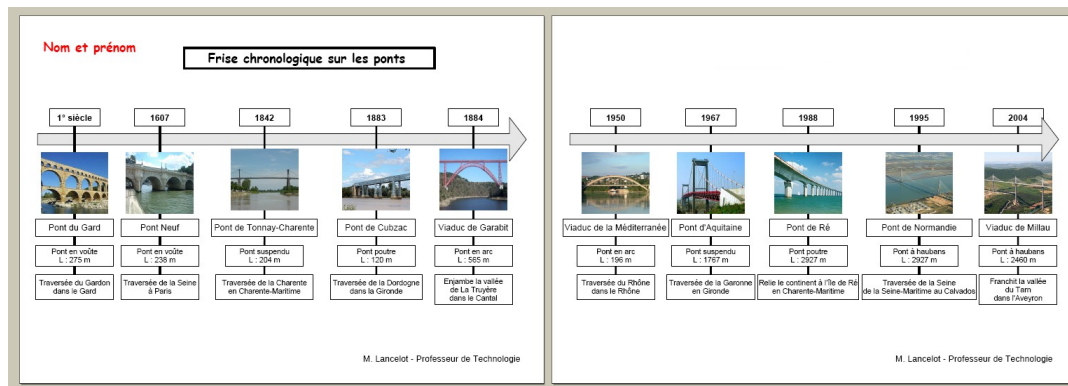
Nom et prénom

Frise chronologique sur les ponts

1° siècle

Pont du Gard

Pont en voûte
L : 275 m

Traversée du Gardon dans le Gard

1607

Pont Neuf

Pont en voûte
L : 238 m

Traversée de la Seine à Paris

1842

Pont de Tonnay-Charente

Pont suspendu
L : 204 m

Traversée de la Charente en Charente-Maritime

1883

Pont de Cubzac

Pont poutre
L : 120 m

Traversée de la Dordogne dans la Gironde

1884

Viaduc de Garabit

Pont en arc
L : 565 m

Enjambe la vallée de La Truyère dans le Cantal

M. Lancelot - Professeur de Technologie

1950

Viaduc de la Méditerranée

Pont en arc
L : 196 m

Traversée du Rhône dans le Rhône

1967

Pont d'Aquitaine

Pont suspendu
L : 1767 m

Traversée de la Garonne en Gironde

1988

Pont de Ré

Pont poutre
L : 2927 m

Relie le continent à l'île de Ré en Charente-Maritime

1995

Pont de Normandie

Pont à haubans
L : 2927 m

Traversée de la Seine de la Seine-Maritime au Calvados

2004

Viaduc de Millau

Pont à haubans
L : 2460 m

Franchit la vallée du Tarn dans l'Aveyron

M. Lancelot - Professeur de Technologie